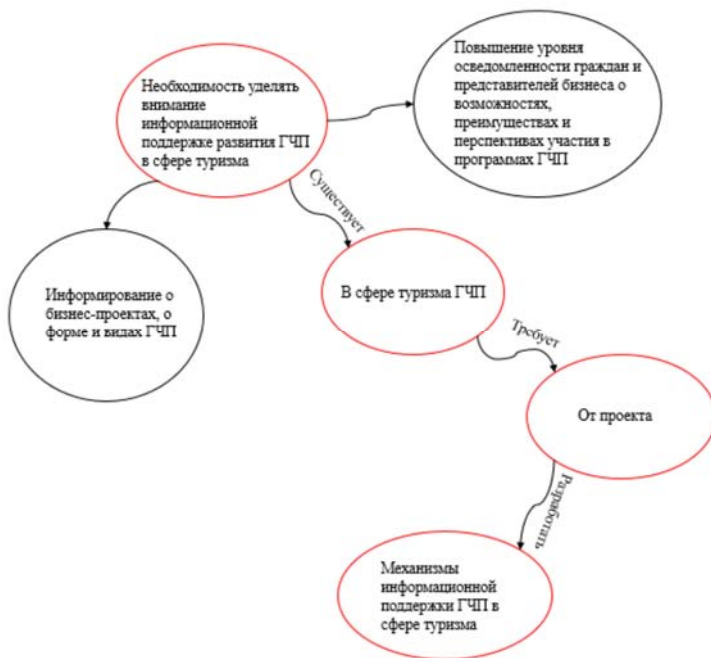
Необходимость уделять внимание информационной поддержке развития ГЧП в сфере туризма

Повышение уровня осведомленности граждан и представителей бизнеса о возможностях, преимуществах и перспективах участия в программах ГЧП

Существует

Информирование о бизнес-проектах, о форме и видах ГЧП

В сфере туризма ГЧП

Требует

От проекта

Разработать

Механизмы информационной поддержки ГЧП в сфере туризма